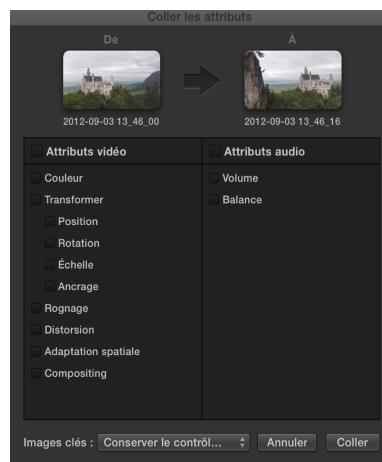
Coller les attributs

De

2012-09-03 13_46_00

À

2012-09-03 13_46_16

Attributs vidéo

Couleur

Transformer

Position

Rotation

Échelle

Ancrage

Rognage

Distorsion

Adaptation spatiale

Compositing

Attributs audio

Volume

Balance

Images clés : Conserver le contrôl...

Annuler

Coller